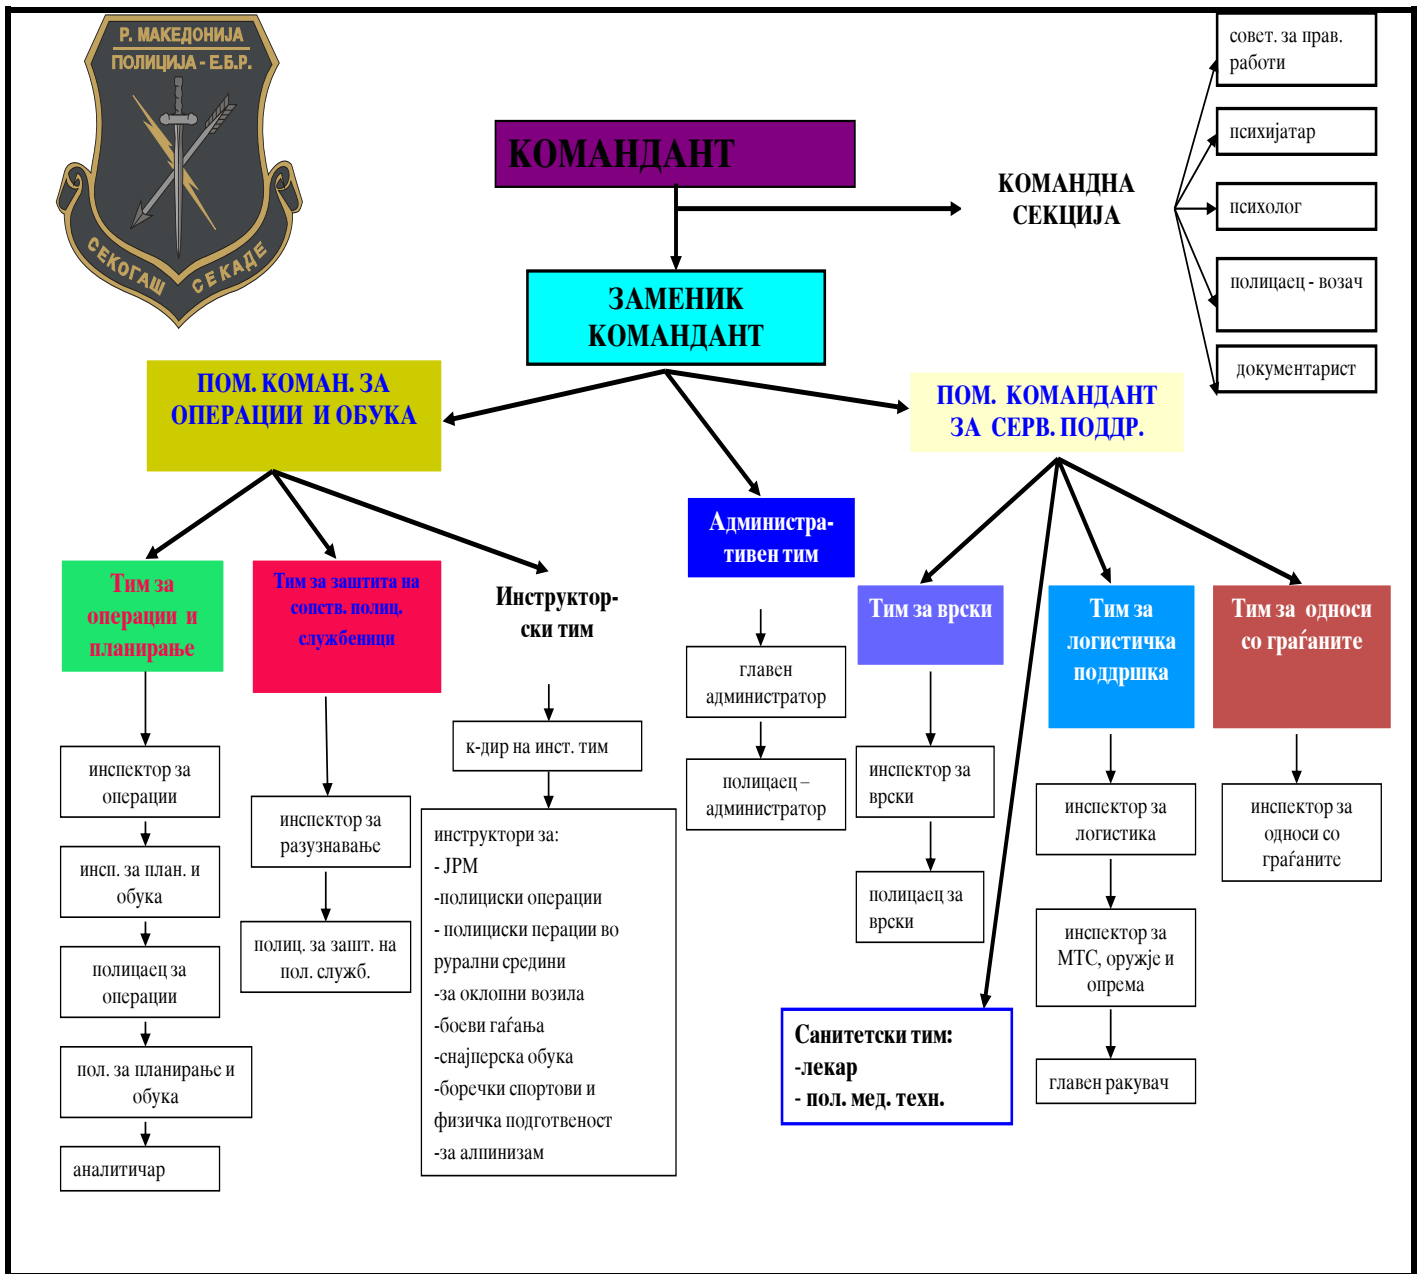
Р. МАКЕДОНИЈА
ПОЛИЦИЈА - Е.Б.Р.
СЕКОГАШ СЕКАДЕ

КОМАНДАНТ

КОМАНДНА СЕКЦИЈА

совет. за прав. работи

психијатар

психолог

полицаец - возач

документарист

ЗАМЕНИК КОМАНДАНТ

ПОМ. КОМАН. ЗА ОПЕРАЦИИ И ОБУКА

ПОМ. КОМАНДАНТ ЗА СЕРВ. ПОДДР.

Администра-тивен тим

Тим за операции и планирање

Тим за заштита на сопств. полиц. службеници

Инструктор-ски тим

Тим за врски

Тим за логистичка поддршка

Тим за односи со граѓаните

инспектор за операции

инсп. за план. и обука

полицаец за операции

пол. за планирање и обука

аналитичар

инспектор за разузнавање

полиц. за зашт. на пол. służб.

к-дир на инст. тим

инструктори за:
- ЈРМ
-полициски операции
- полициски перации во рурални средини
-за оклопни возила
-боеви гаѓања
-снајперска обука
-боречки спортови и физичка подготвеност
-за алпинизам

главен администратор

полицаец – администратор

инспектор за врски

полицаец за врски

Санитетски тим:
-лекар
- пол. мед. техн.

инспектор за логистика

инспектор за МТС, оружје и опрема

главен ракувач

инспектор за односи со граѓаните